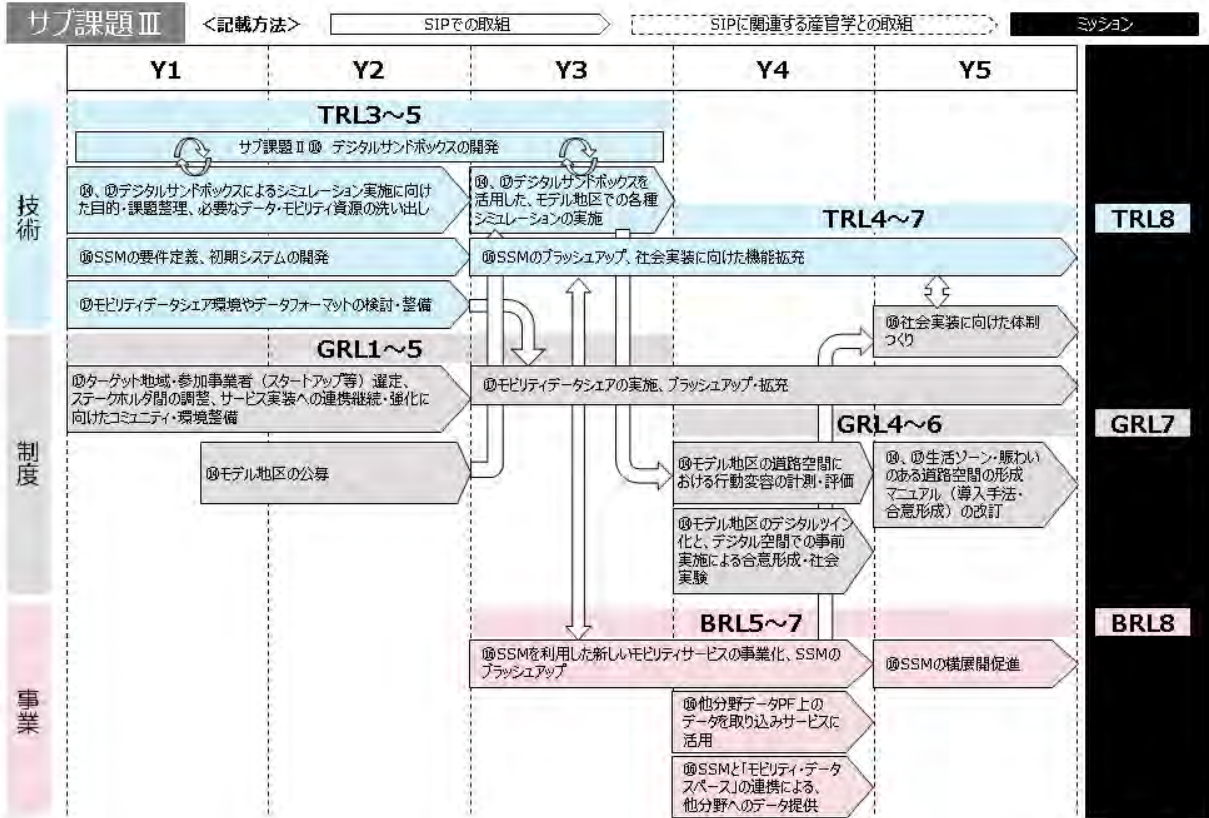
サブ課題Ⅲ <記載方法> SIPでの取組 SIPに関連する産官学との取組 ミッション

Y1 Y2 Y3 Y4 Y5

TRL3～5

サブ課題Ⅱ ⑩ デジタルサンドボックスの開発

技術

⑩、⑰デジタルサンドボックスによるシミュレーション実施に向けた目的・課題整理、必要なデータ・モビリティ資源の洗い出し

⑩、⑰デジタルサンドボックスを活用した、モデル地区での各種シミュレーションの実施

TRL4～7

TRL8

⑩SSMの要件定義、初期システムの開発

⑩SSMのブラッシュアップ、社会実装に向けた機能拡充

⑰モビリティデータシェア環境やデータフォーマットの検討・整備

⑩社会実装に向けた体制づくり

GRL1～5

制度

⑰ターゲット地域・参加事業者（スタートアップ等）選定、ステークホルダ間の調整、サービス実装への連携継続・強化に向けたコミュニティ・環境整備

⑰モビリティデータシェアの実施、ブラッシュアップ・拡充

GRL4～6

GRL7

⑩モデル地区の公募

⑩モデル地区の道路空間における行動変容の計測・評価

⑩、⑰生活ゾーン・賑わいのある道路空間の形成マニュアル（導入手法・合意形成）の改訂

⑩モデル地区のデジタルツイン化と、デジタル空間での事前実施による合意形成・社会実験

BRL5～7

BRL8

事業

⑩SSMを利用した新しいモビリティサービスの事業化、SSMのブラッシュアップ

⑩SSMの横展開促進

⑩他分野データPF上のデータを取り込みサービスに活用

⑩SSMと「モビリティ・データスペース」の連携による、他分野へのデータ提供